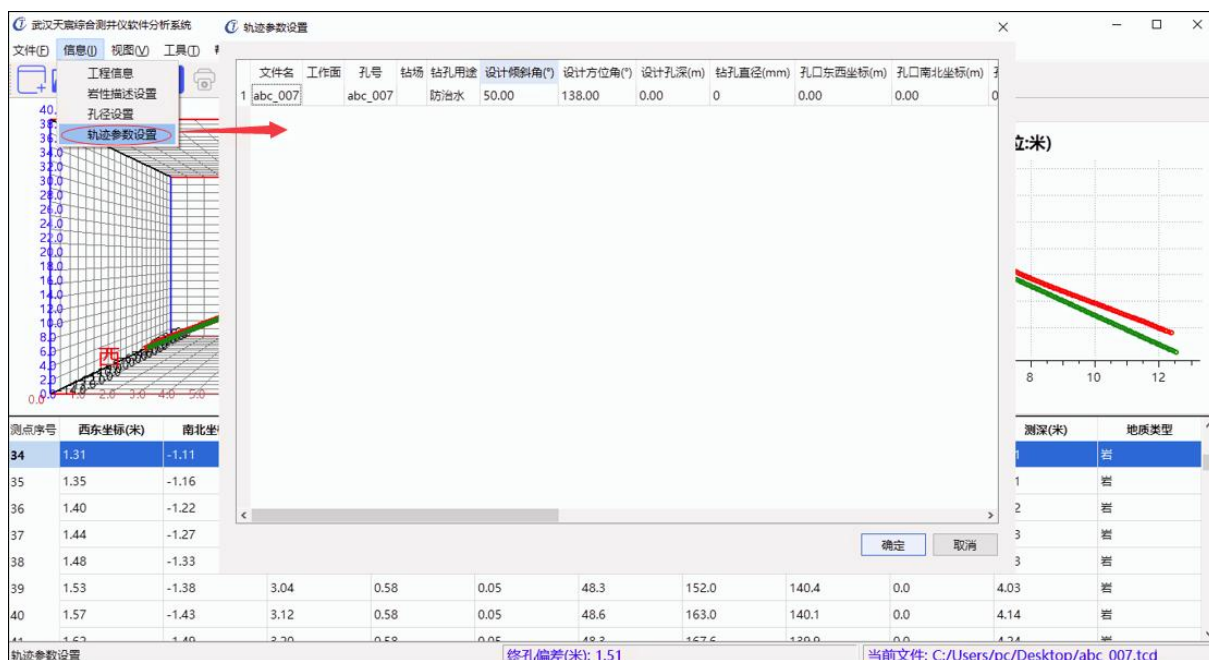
武汉天宸综合测井仪软件分析系统

文件(F) 信息(I) 视图(V) 工具(T)

工程信息
岩性描述设置
孔径设置
轨迹参数设置

轨迹参数设置

|  | 文件名 | 工作面 | 孔号 | 钻场 | 钻孔用途 | 设计倾斜角(°) | 设计方位角(°) | 设计孔深(m) | 钻孔直径(mm) | 孔口东西坐标(m) | 孔口南北坐标(m) |
|---|---|---|---|---|---|---|---|---|---|---|---|
| 1 | abc_007 |  | abc_007 |  | 防治水 | 50.00 | 138.00 | 0.00 | 0 | 0.00 | 0.00 |

确定 取消

位:米)

8 10 12

40. 38 36 34.0 32.0 30.0 28.0 26.0 24.0 22.0 20.0 18.0 16.0 14.0 12.0 10.0 8.0 6.0 4.0 2.0 0.0

西

1.0 2.0 3.0 4.0 5.0

| 测点序号 | 西东坐标(米) | 南北坐标 |  |  |  |  |  |  |  | 测深(米) | 地质类型 |
|---|---|---|---|---|---|---|---|---|---|---|---|
| 34 | 1.31 | -1.11 |  |  |  |  |  |  |  | 1 | 岩 |
| 35 | 1.35 | -1.16 |  |  |  |  |  |  |  | 1 | 岩 |
| 36 | 1.40 | -1.22 |  |  |  |  |  |  |  | 2 | 岩 |
| 37 | 1.44 | -1.27 |  |  |  |  |  |  |  | 3 | 岩 |
| 38 | 1.48 | -1.33 |  |  |  |  |  |  |  | 3 | 岩 |
| 39 | 1.53 | -1.38 | 3.04 | 0.58 | 0.05 | 48.3 | 152.0 | 140.4 | 0.0 | 4.03 | 岩 |
| 40 | 1.57 | -1.43 | 3.12 | 0.58 | 0.05 | 48.6 | 163.0 | 140.1 | 0.0 | 4.14 | 岩 |
| 41 | 1.62 | -1.49 | 3.20 | 0.58 | 0.05 | 48.3 | 167.6 | 139.9 | 0.0 | 4.24 | 岩 |

轨迹参数设置 终孔偏差(米): 1.51 当前文件: C:/Users/pc/Desktop/abc_007.tcd